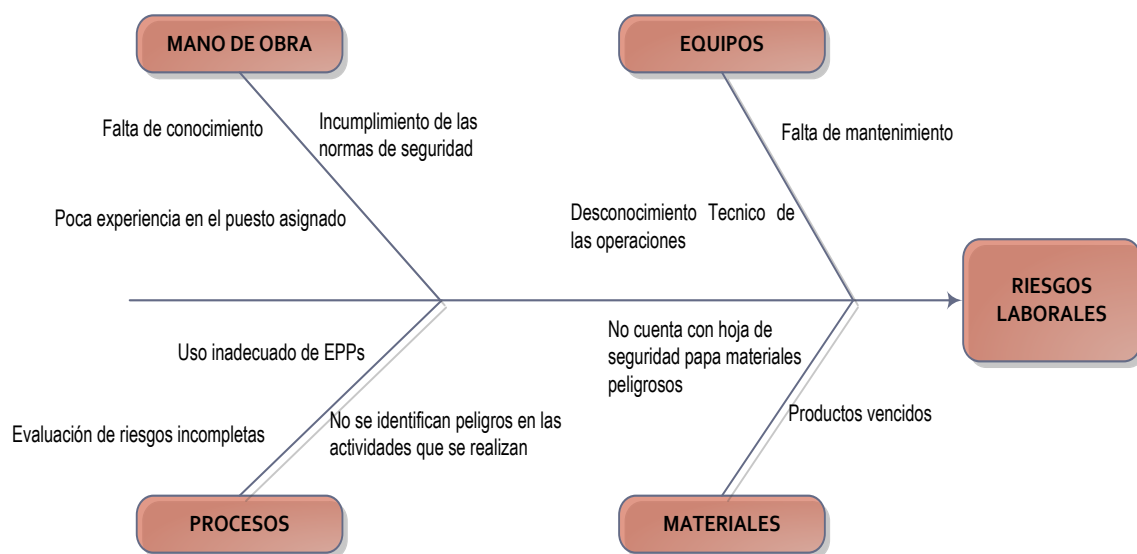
MANO DE OBRA

Falta de conocimiento

Incumplimiento de las normas de seguridad

Poca experiencia en el puesto asignado

EQUIPOS

Falta de mantenimiento

Desconocimiento Tecnico de las operaciones

RIESGOS LABORALES

Uso inadecuado de EPPs

Evaluación de riesgos incompletas

No se identifican peligros en las actividades que se realizan

PROCESOS

No cuenta con hoja de seguridad papa materiales peligrosos

Productos vencidos

MATERIALES